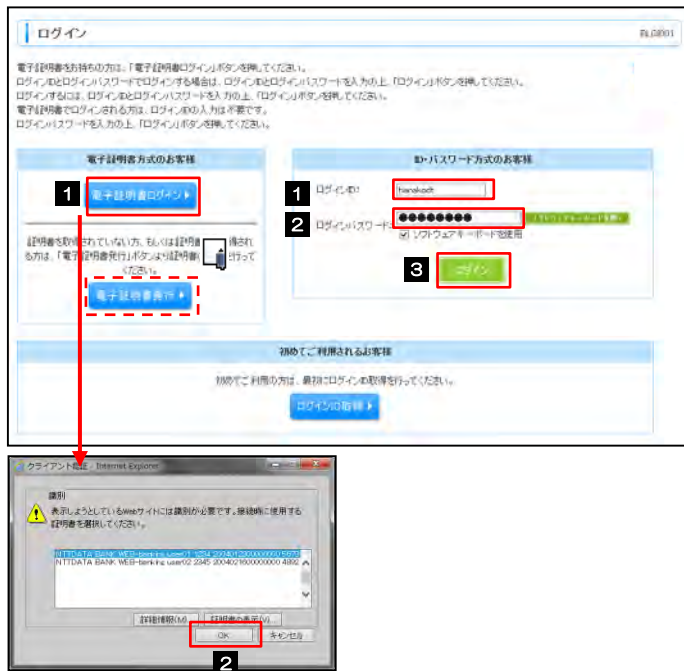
ログイン

BLGI001

電子証明書をお持ちの方は、「電子証明書ログイン」ボタンを押してください。
ログインIDとログインパスワードでログインする場合は、ログインIDとログインパスワードを入力の上、「ログイン」ボタンを押してください。
ログインするには、ログインIDとログインパスワードを入力の上、「ログイン」ボタンを押してください。
電子証明書でログインされる方は、ログインIDの入力は不要です。
ログインパスワードを入力の上、「ログイン」ボタンを押してください。

電子証明書方式のお客様

1 電子証明書ログイン

証明書を取得されていない方、もしくは証明書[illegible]得される方は、「電子証明書発行」ボタンより証明書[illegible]行ってください。

電子証明書発行

ID・パスワード方式のお客様

1 ログインID hanakoch

2 ログインパスワード ●●●●●●●●● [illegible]

ソフトウェアキーボードを使用

3 ログイン

初めてご利用されるお客様

初めてご利用の方は、最初にログインIDの取得を行ってください。

ログインID取得

クライアント認証 - Internet Explorer

識別

表示しようとしているWebサイトには識別が必要です。接続時に使用する証明書を選択してください。

NTTDATA BANK WEB-banking user01 1234 20040120000000005503
NTTDATA BANK WEB-banking user02 2345 20040216000000004890

証明書情報(M) 証明書の表示(V)

OK キャンセル

2